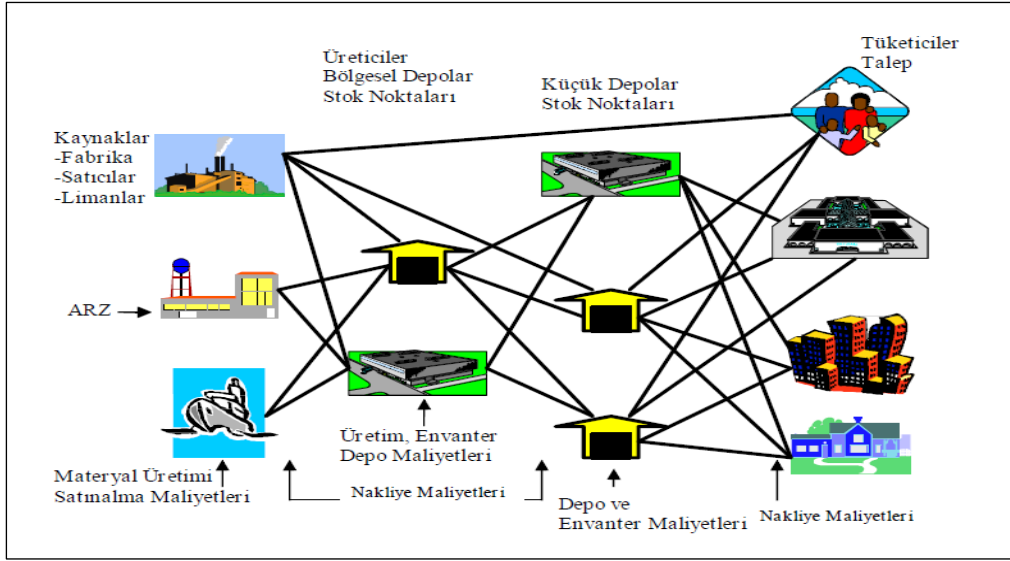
Üreticiler
Bölgesel Depolar
Stok Noktaları

Küçük Depolar
Stok Noktaları

Tüketiciler
Talep

Kaynaklar
-Fabrika
-Satıcılar
-Limanlar

ARZ

Materyal Üretimi
Satınalma Maliyetleri

Üretim, Envanter
Depo Maliyetleri

Nakliye Maliyetleri

Depo ve
Envanter Maliyetleri

Nakliye Maliyetleri